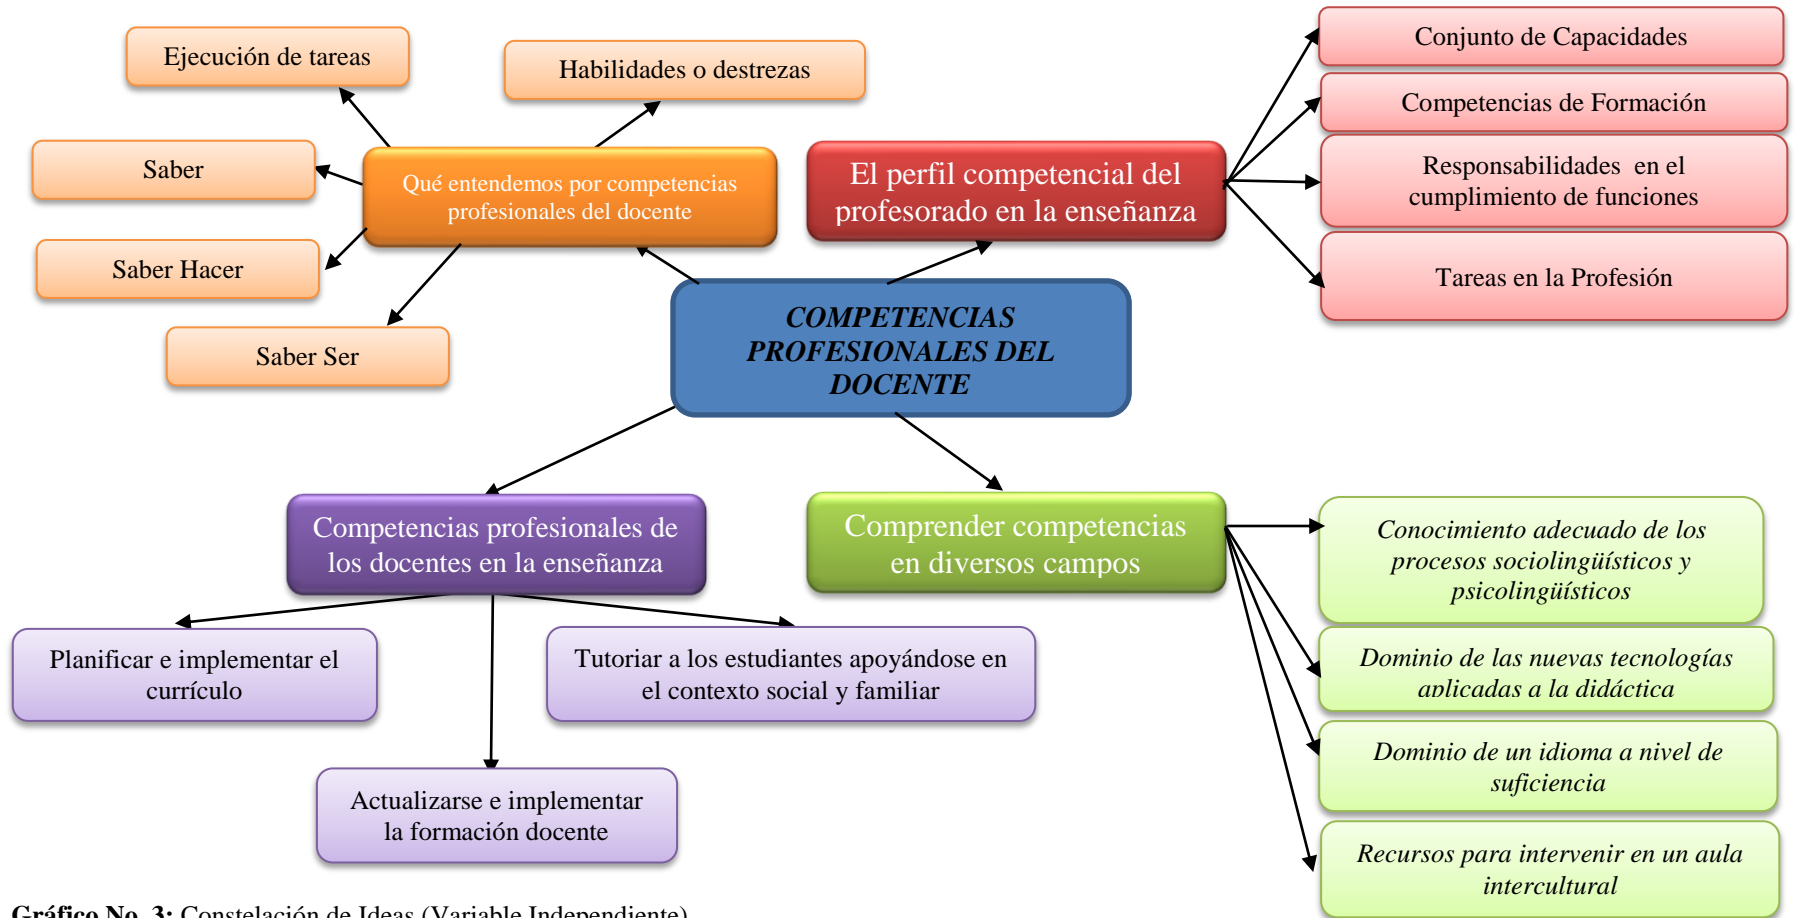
COMPETENCIAS PROFESIONALES DEL DOCENTE

Qué entendemos por competencias profesionales del docente

Ejecución de tareas

Habilidades o destrezas

Saber

Saber Hacer

Saber Ser

El perfil competencial del profesorado en la enseñanza

Conjunto de Capacidades

Competencias de Formación

Responsabilidades en el cumplimiento de funciones

Tareas en la Profesión

Competencias profesionales de los docentes en la enseñanza

Planificar e implementar el currículo

Tutoriar a los estudiantes apoyándose en el contexto social y familiar

Actualizarse e implementar la formación docente

Comprender competencias en diversos campos

Conocimiento adecuado de los procesos sociolingüísticos y psicolingüísticos

Dominio de las nuevas tecnologías aplicadas a la didáctica

Dominio de un idioma a nivel de suficiencia

Recursos para intervenir en un aula intercultural

Gráfico No. 3: Constelación de Ideas (Variable Independiente)